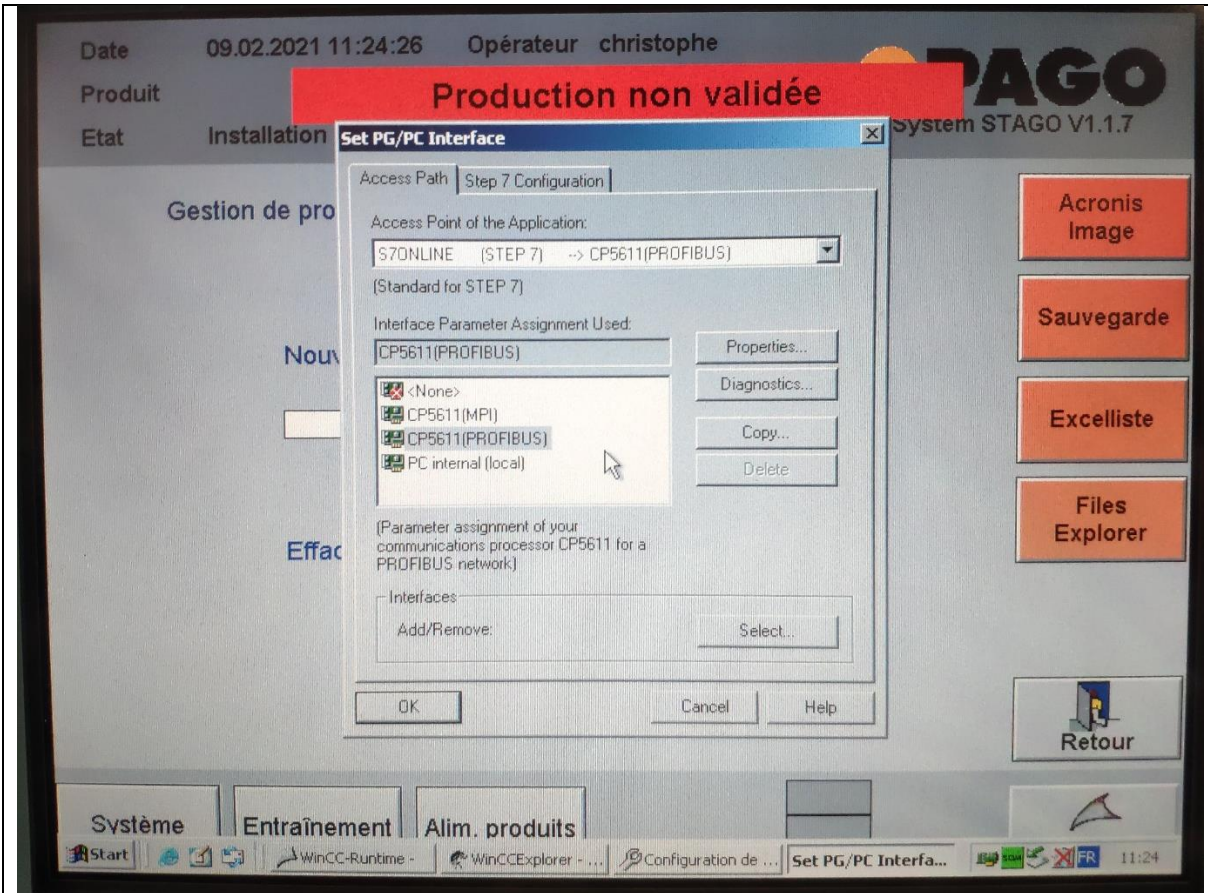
Date 09.02.2021 11:24:26 Opérateur christophe

Produit

Etat Installation

Production non validée

PAGO

System STAGO V1.1.7

Gestion de pro

Nouv

Effac

Set PG/PC Interface

Access Path | Step 7 Configuration

Access Point of the Application:

S7ONLINE (STEP 7) --> CP5611(PROFIBUS)

(Standard for STEP 7)

Interface Parameter Assignment Used:

CP5611(PROFIBUS)

Properties...

Diagnostics...

Copy...

Delete

<None>
CP5611(MPI)
CP5611(PROFIBUS)
PC internal (local)

(Parameter assignment of your communications processor CP5611 for a PROFIBUS network)

Interfaces

Add/Remove:

Select...

OK

Cancel

Help

Acronis Image

Sauvegarde

Excelliste

Files Explorer

Retour

Système

Entraînement

Alim. produits

Start

WinCC-Runtime -

WinCCExplorer - ...

Configuration de ...

Set PG/PC Interfa...

FR

11:24